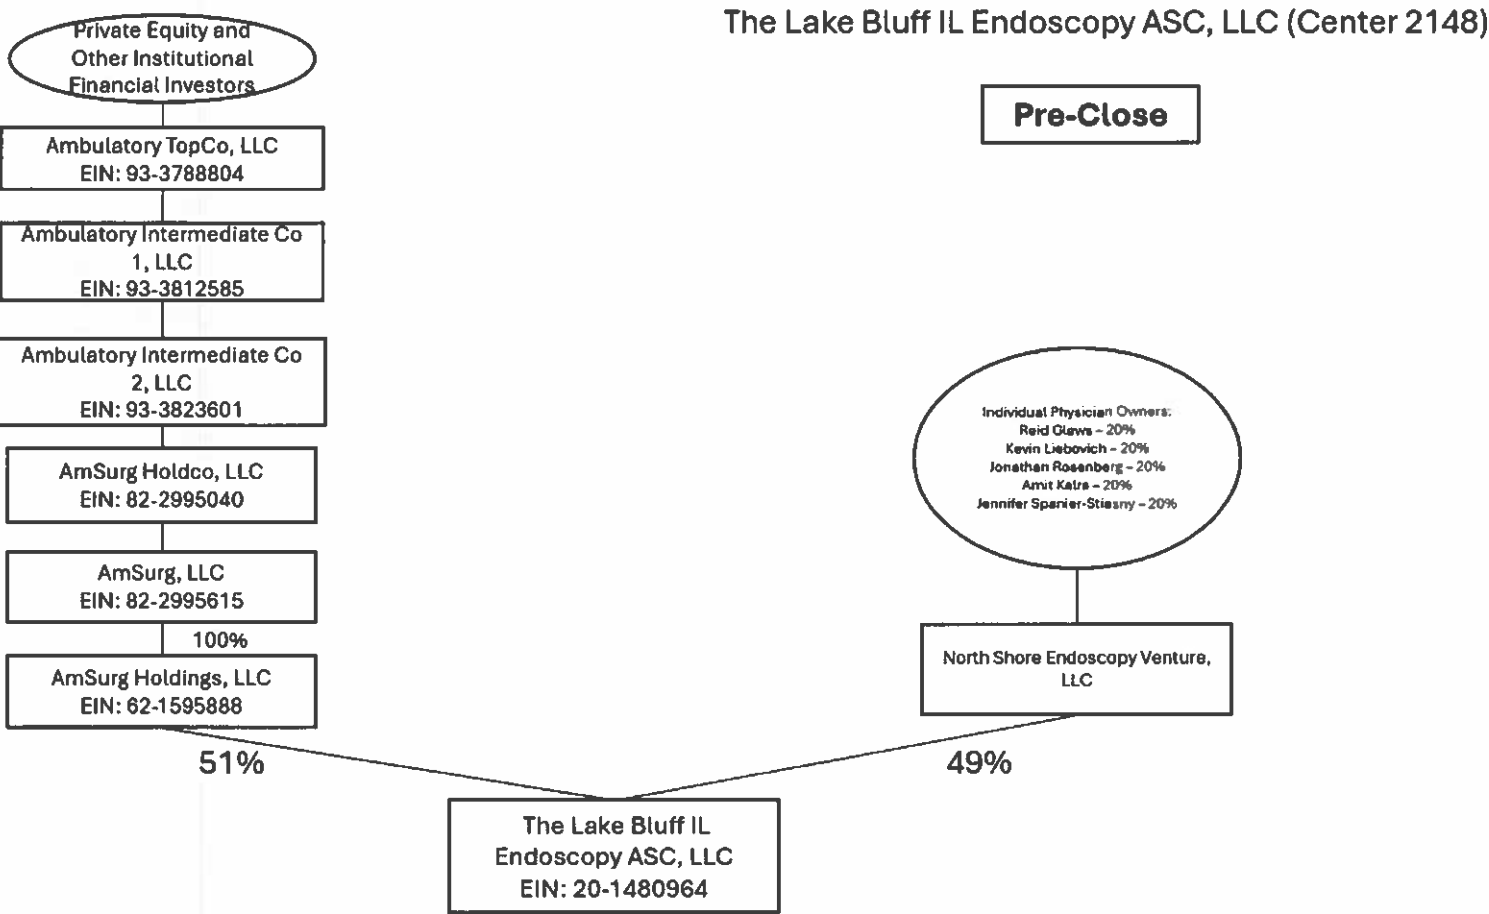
The Lake Bluff IL Endoscopy ASC, LLC (Center 2148)

Pre-Close

Private Equity and Other Institutional Financial Investors

Ambulatory TopCo, LLC
EIN: 93-3788804

Ambulatory Intermediate Co 1, LLC
EIN: 93-3812585

Ambulatory Intermediate Co 2, LLC
EIN: 93-3823601

AmSurg Holdco, LLC
EIN: 82-2995040

AmSurg, LLC
EIN: 82-2995615

100%

AmSurg Holdings, LLC
EIN: 62-1595888

Individual Physician Owners:
Reid Glaws – 20%
Kevin Liebovich – 20%
Jonathan Rosenberg – 20%
Amit Katra – 20%
Jennifer Spanier-Stiasny – 20%

North Shore Endoscopy Venture, LLC

51%

49%

The Lake Bluff IL Endoscopy ASC, LLC
EIN: 20-1480964